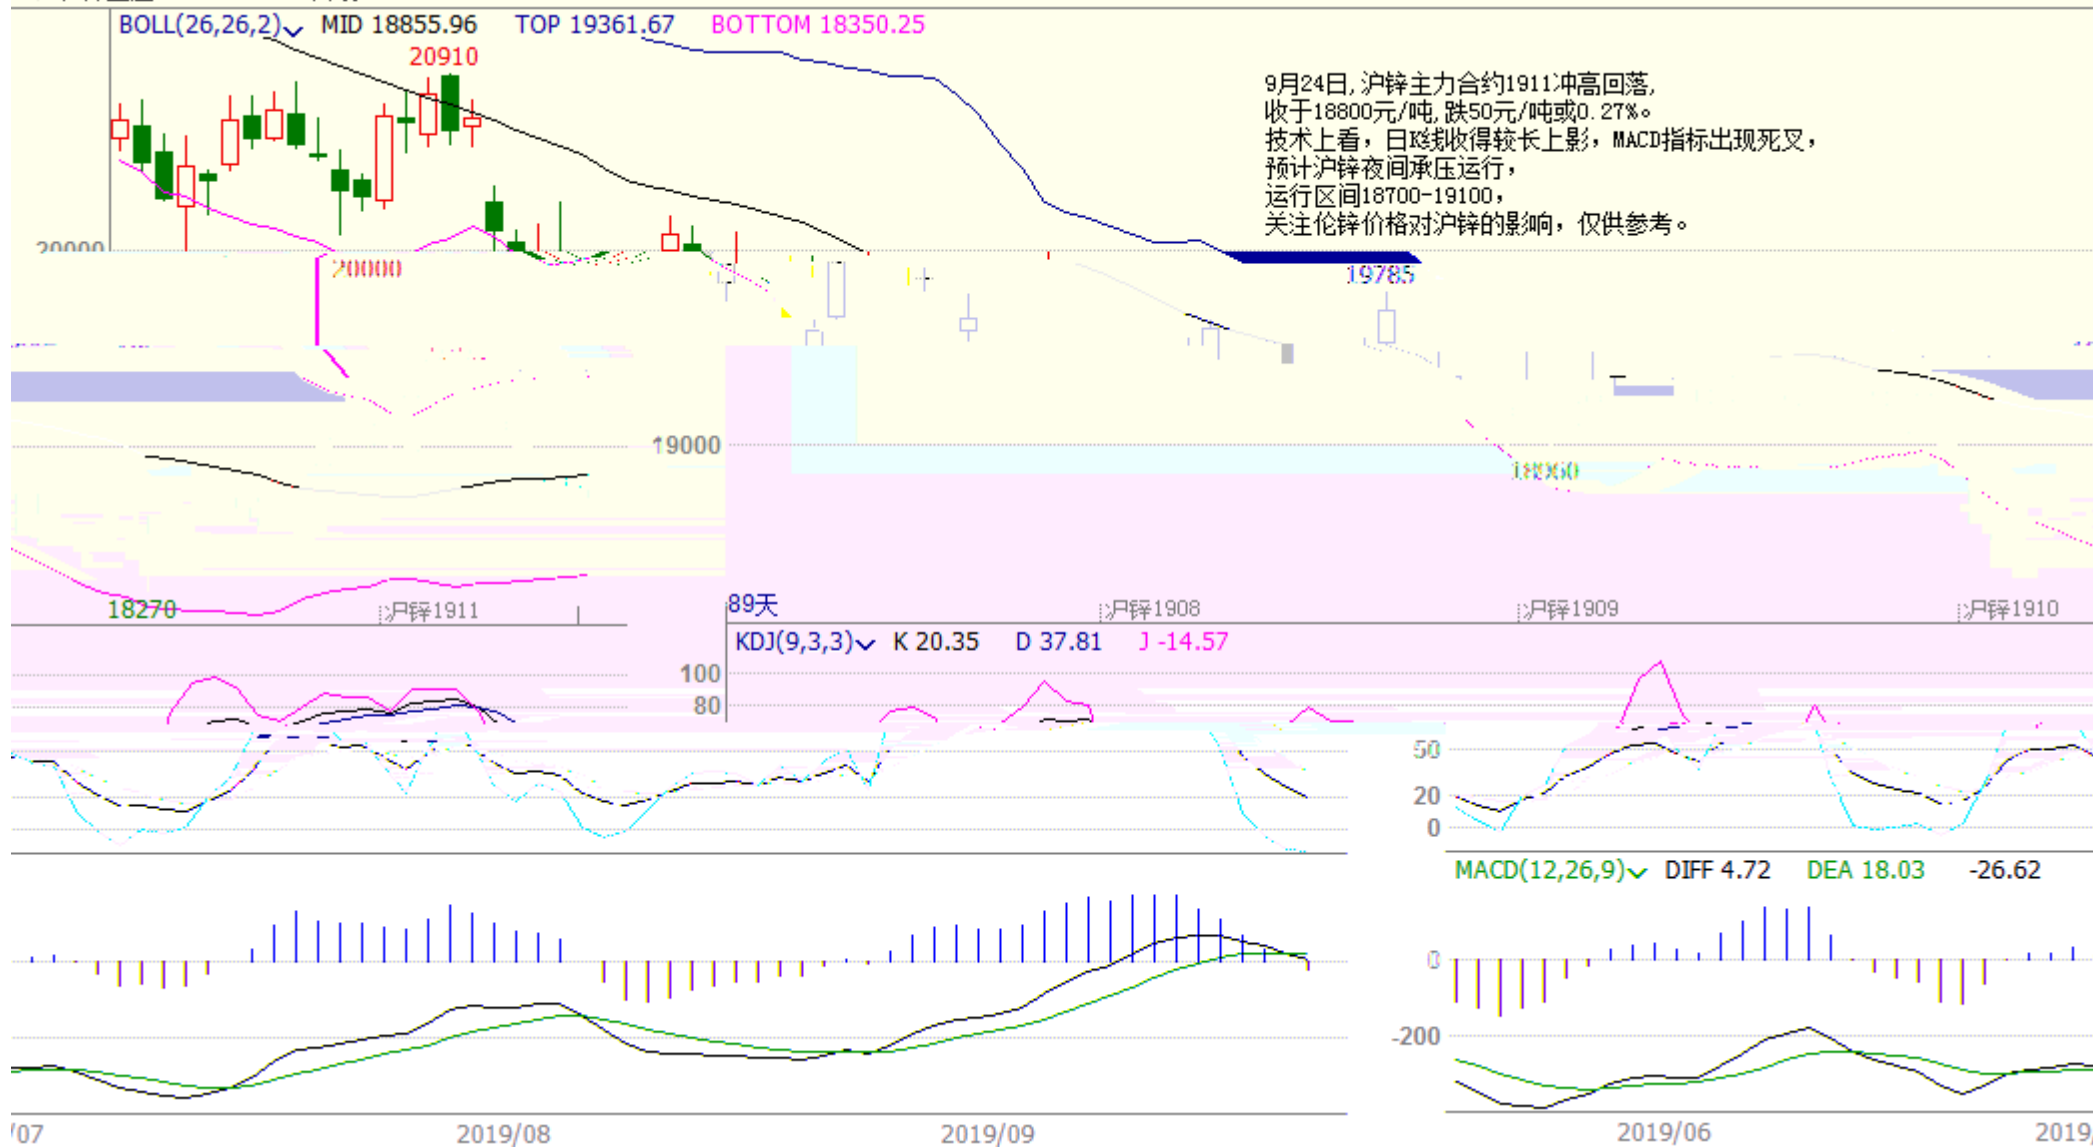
BOLL(26,26,2) MID 18855.96 TOP 19361.67 BOTTOM 18350.25

20910

9月24日,沪锌主力合约1911冲高回落,
收于18800元/吨,跌50元/吨或0.27%。
技术上看，日K线收得较长上影，MACD指标出现死叉，
预计沪锌夜间承压运行，
运行区间18700-19100，
关注伦锌价格对沪锌的影响，仅供参考。

20000
20000
19785
19000
18860
18270
沪锌1911
89天
沪锌1908
沪锌1909
沪锌1910

KDJ(9,3,3) K 20.35 D 37.81 J -14.57
100
80
50
20
0

MACD(12,26,9) DIFF 4.72 DEA 18.03 -26.62
0
-200

/07
2019/08
2019/09
2019/06
2019